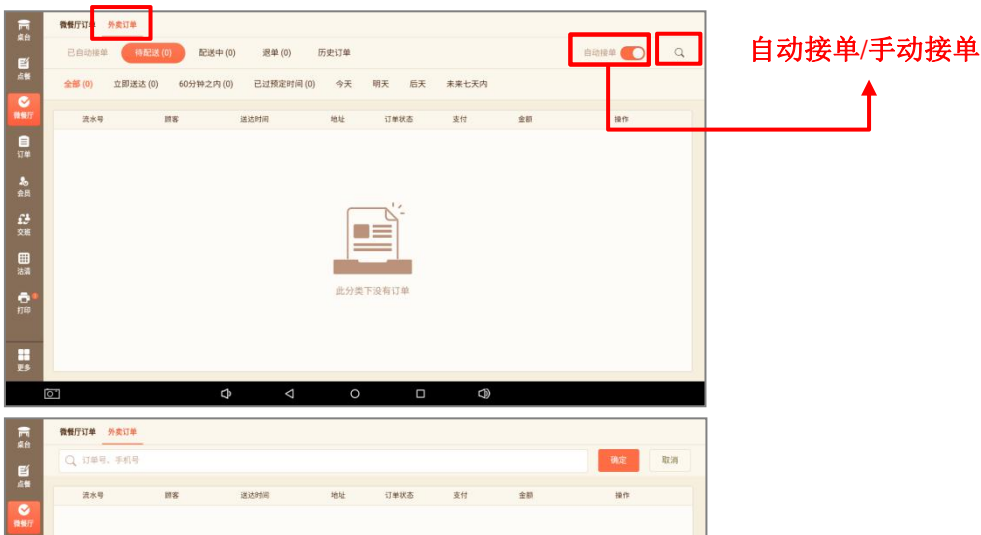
桌台
点餐
微餐厅
订单
会员
交班
沽清
打印
更多

微餐厅订单　外卖订单

已自动接单　待配送 (0)　配送中 (0)　退单 (0)　历史订单　自动接单

全部 (0)　立即送达 (0)　60分钟之内 (0)　已过预定时间 (0)　今天　明天　后天　未来七天内

| 流水号 | 顾客 | 送达时间 | 地址 | 订单状态 | 支付 | 金额 | 操作 |
|---|---|---|---|---|---|---|---|

此分类下没有订单

自动接单/手动接单

桌台
点餐
微餐厅

微餐厅订单　外卖订单

订单号、手机号　确定　取消

| 流水号 | 顾客 | 送达时间 | 地址 | 订单状态 | 支付 | 金额 | 操作 |
|---|---|---|---|---|---|---|---|